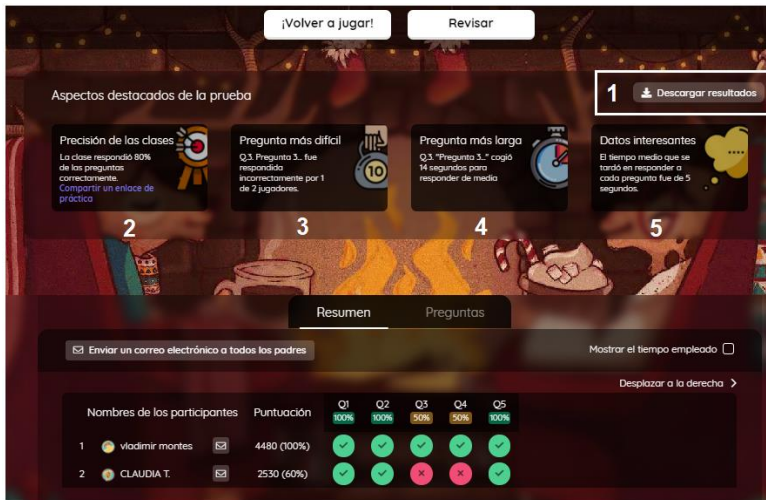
¡Volver a jugar!

Revisar

Aspectos destacados de la prueba

1

Descargar resultados

Precisión de las clases

La clase respondió 80% de las preguntas correctamente.

Compartir un enlace de práctica

2

Pregunta más difícil

Q.3. Pregunta 3... fue respondido incorrectamente por 1 de 2 jugadores.

10

3

Pregunta más larga

Q.3. "Pregunta 3..." cogió 14 segundos para responder de media

4

Datos interesantes

El tiempo medio que se tardó en responder a cada pregunta fue de 5 segundos.

5

Resumen

Preguntas

Enviar un correo electrónico a todos los padres

Mostrar el tiempo empleado

Desplazar a la derecha

| | Nombres de los participantes | | Puntuación | Q1 100% | Q2 100% | Q3 50% | Q4 50% | Q5 100% |
|---|---|---|---|---|---|---|---|---|
| 1 | vladimir montes | | 4480 (100%) | ✓ | ✓ | ✓ | ✓ | ✓ |
| 2 | CLAUDIA T. | | 2530 (60%) | ✓ | ✓ | ✗ | ✗ | ✓ |